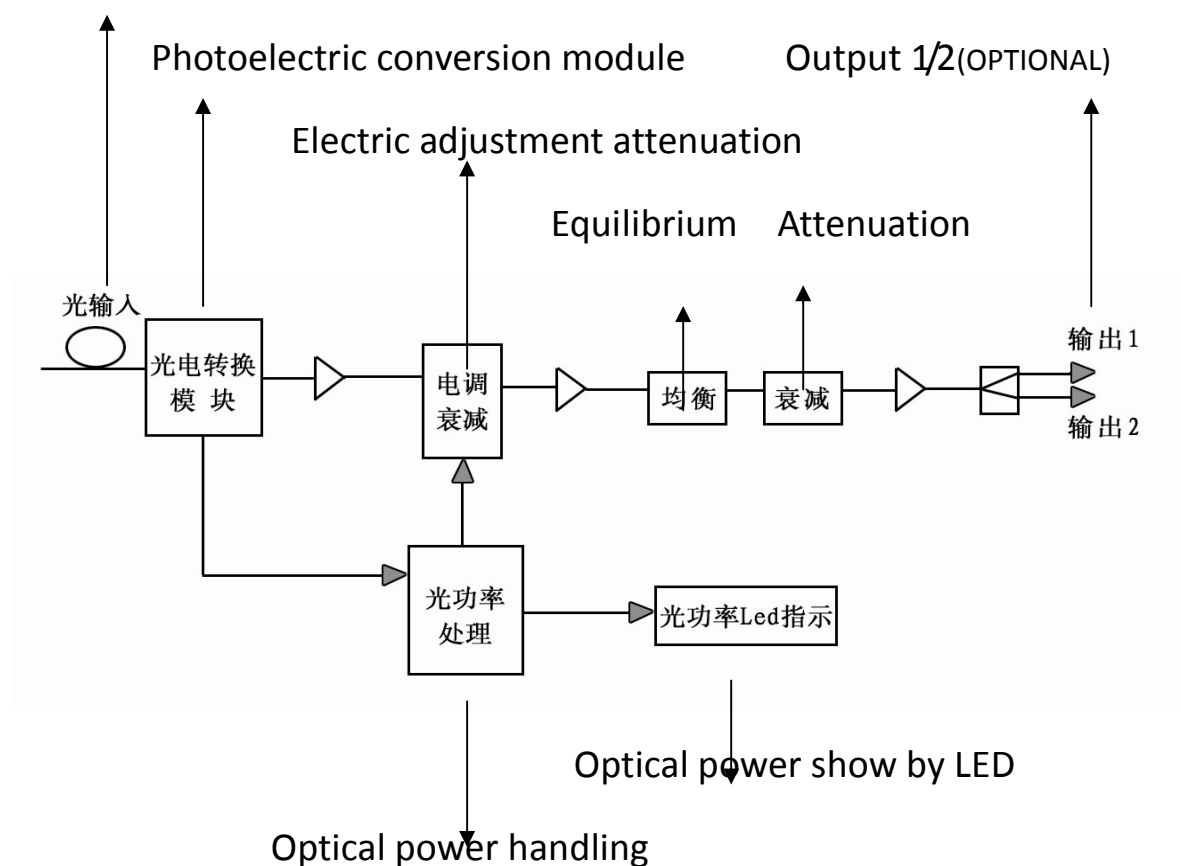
Photoelectric conversion module

Output 1/2(OPTIONAL)

Electric adjustment attenuation

Equilibrium

Attenuation

光输入

光电转换
模 块

电调
衰减

均衡

衰减

输出1

输出2

光功率
处理

光功率Led指示

Optical power show by LED

Optical power handling